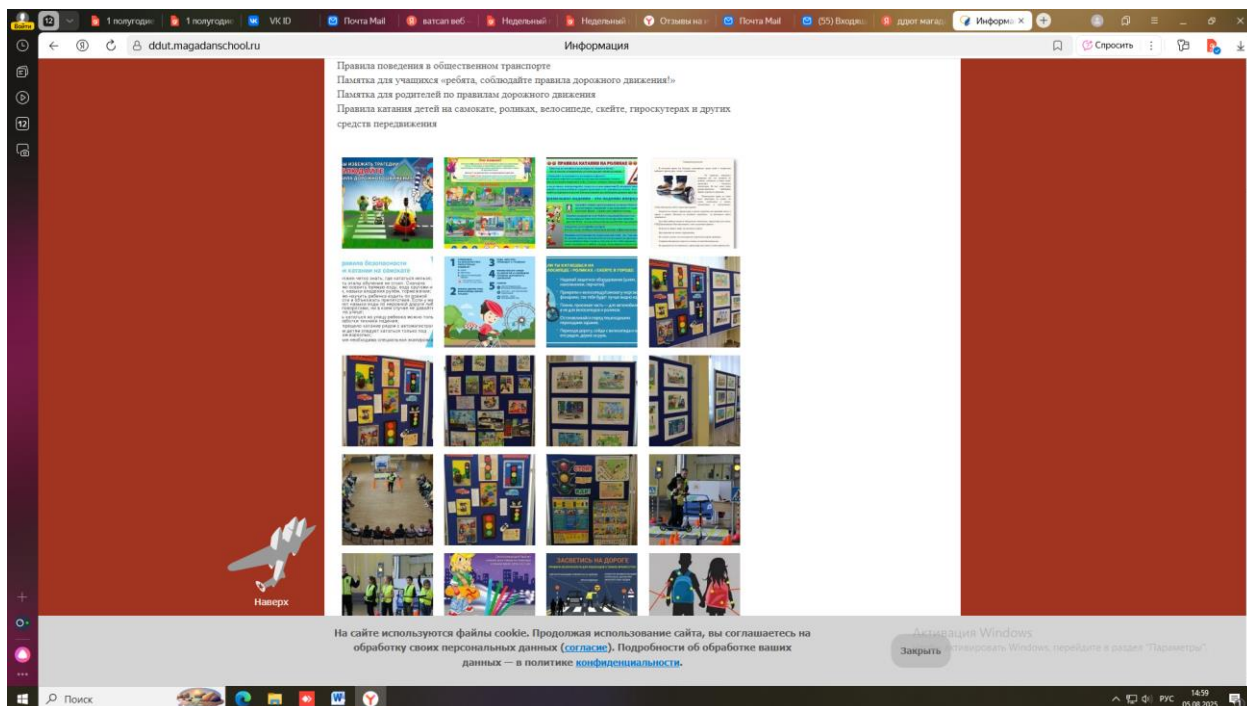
12 1 полугодие 1 полугодие VK ID Почта Mail ватсап веб Недельный Недельный Отзывы на Почта Mail (55) Входящ ддют магад Информа ×

ddut.magadanschool.ru Информация Спросить

Правила поведения в общественном транспорте
Памятка для учащихся «ребята, соблюдайте правила дорожного движения!»
Памятка для родителей по правилам дорожного движения
Правила катания детей на самокате, роликах, велосипеде, скейте, гироскутерах и других средств передвижения

ПРАВИЛА КАТАНИЯ НА РОЛИКАХ

равила безопасности и катания на самокате

ЗАСВЕТИСЬ НА ДОРОГЕ

Наверх

На сайте используются файлы cookie. Продолжая использование сайта, вы соглашаетесь на обработку своих персональных данных (согласие). Подробности об обработке ваших данных — в политике конфиденциальности.

Закрыть

Активация Windows
Чтобы активировать Windows, перейдите в раздел "Параметры".

Поиск

РУС 14:59 05.08.2025